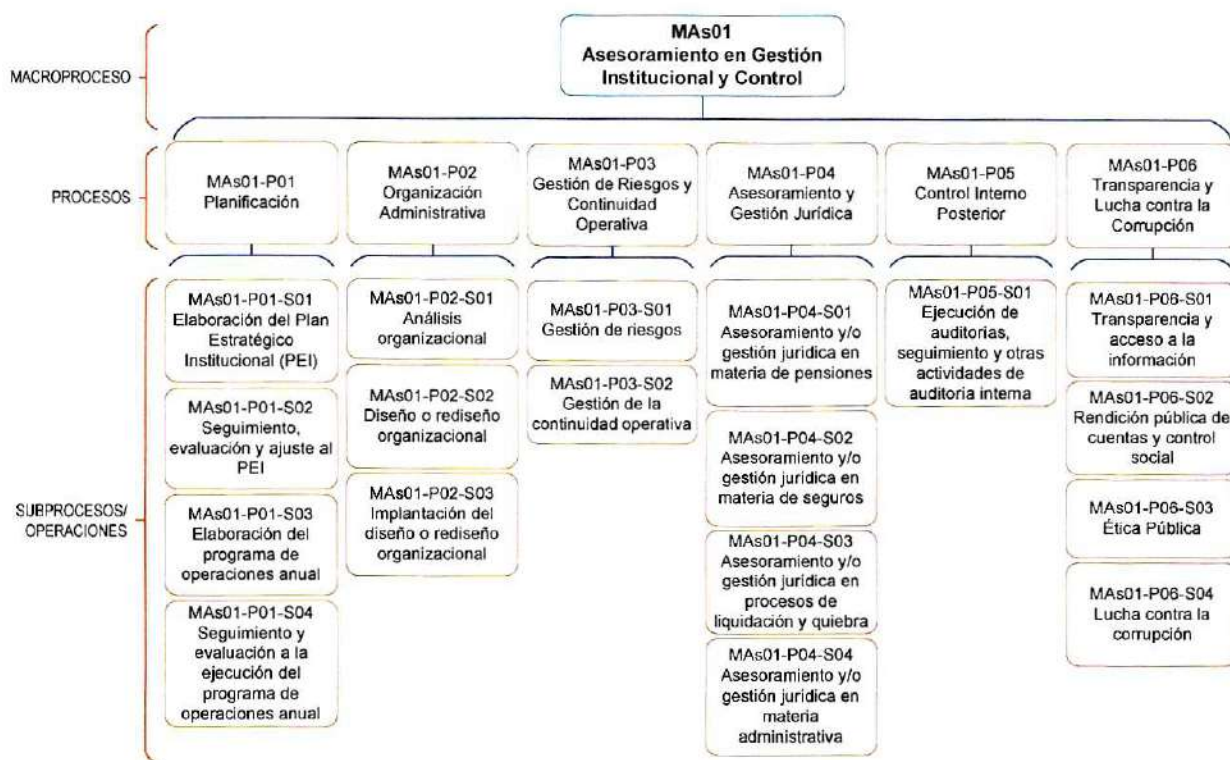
MACROPROCESO

MAs01
Asesoramiento en Gestión Institucional y Control

PROCESOS

MAs01-P01
Planificación

MAs01-P02
Organización Administrativa

MAs01-P03
Gestión de Riesgos y Continuidad Operativa

MAs01-P04
Asesoramiento y Gestión Jurídica

MAs01-P05
Control Interno Posterior

MAs01-P06
Transparencia y Lucha contra la Corrupción

SUBPROCESOS/ OPERACIONES

MAs01-P01-S01
Elaboración del Plan Estratégico Institucional (PEI)

MAs01-P01-S02
Seguimiento, evaluación y ajuste al PEI

MAs01-P01-S03
Elaboración del programa de operaciones anual

MAs01-P01-S04
Seguimiento y evaluación a la ejecución del programa de operaciones anual

MAs01-P02-S01
Análisis organizacional

MAs01-P02-S02
Diseño o rediseño organizacional

MAs01-P02-S03
Implantación del diseño o rediseño organizacional

MAs01-P03-S01
Gestión de riesgos

MAs01-P03-S02
Gestión de la continuidad operativa

MAs01-P04-S01
Asesoramiento y/o gestión jurídica en materia de pensiones

MAs01-P04-S02
Asesoramiento y/o gestión jurídica en materia de seguros

MAs01-P04-S03
Asesoramiento y/o gestión jurídica en procesos de liquidación y quiebra

MAs01-P04-S04
Asesoramiento y/o gestión jurídica en materia administrativa

MAs01-P05-S01
Ejecución de auditorias, seguimiento y otras actividades de auditoria interna

MAs01-P06-S01
Transparencia y acceso a la información

MAs01-P06-S02
Rendición pública de cuentas y control social

MAs01-P06-S03
Ética Pública

MAs01-P06-S04
Lucha contra la corrupción